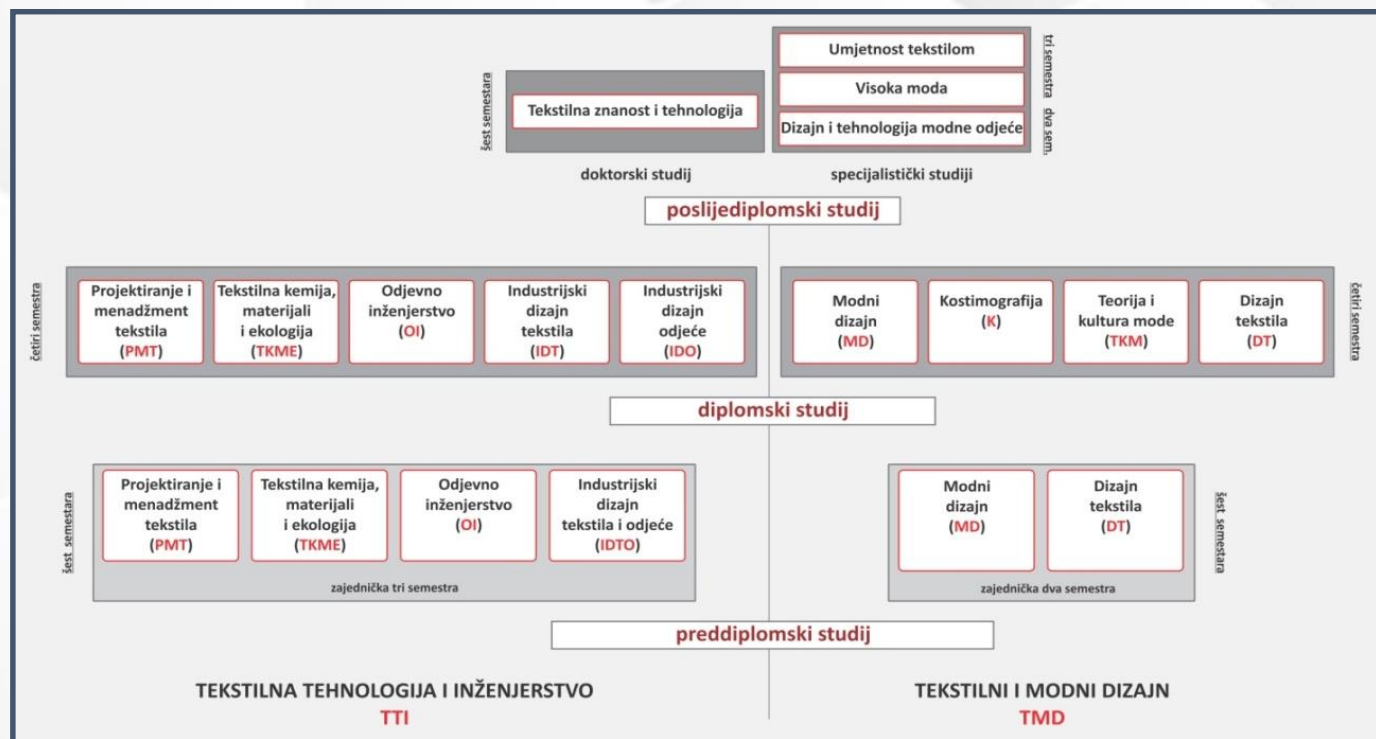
šest semestara

Tekstilna znanost i tehnologija

doktorski studij

Umjetnost tekstilom

Visoka moda

Dizajn i tehnologija modne odjeće

tri semestra dva sem.

specijalistički studiji

poslijediplomski studij

četiri semestra

Projektiranje i menadžment tekstila (PMT)

Tekstilna kemija, materijali i ekologija (TKME)

Odjevno inženjerstvo (OI)

Industrijski dizajn tekstila (IDT)

Industrijski dizajn odjeće (IDO)

Modni dizajn (MD)

Kostimografija (K)

Teorija i kultura mode (TKM)

Dizajn tekstila (DT)

četiri semestra

diplomski studij

šest semestara

Projektiranje i menadžment tekstila (PMT)

Tekstilna kemija, materijali i ekologija (TKME)

Odjevno inženjerstvo (OI)

Industrijski dizajn tekstila i odjeće (IDTO)

zajednička tri semestra

Modni dizajn (MD)

Dizajn tekstila (DT)

zajednička dva semestra

šest semestara

preddiplomski studij

TEKSTILNA TEHNOLOGIJA I INŽENJERSTVO
TTI

TEKSTILNI I MODNI DIZAJN
TMD